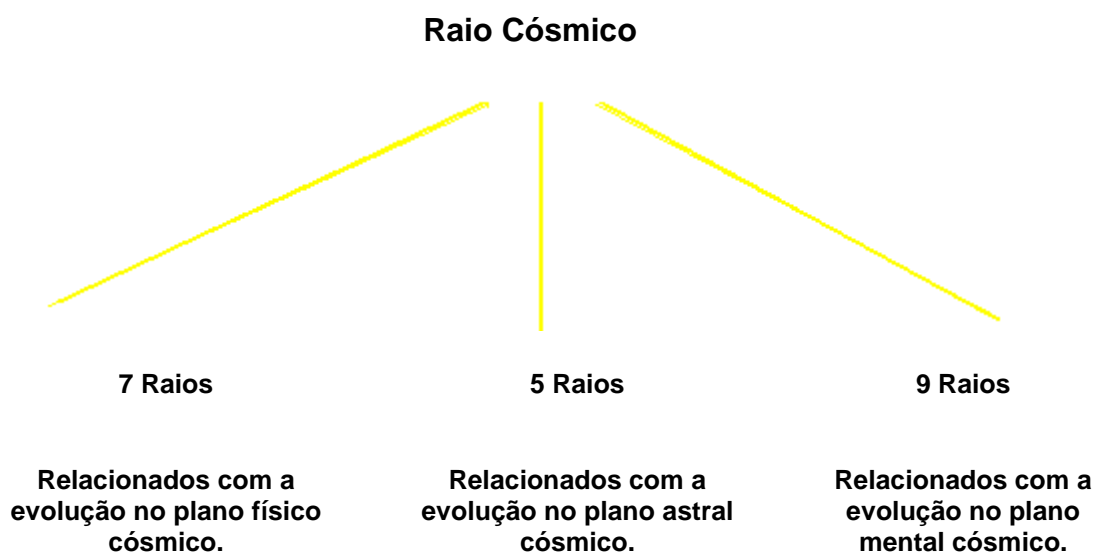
Raio Cósmico

7 Raios

Relacionados com a evolução no plano físico cósmico.

5 Raios

Relacionados com a evolução no plano astral cósmico.

9 Raios

Relacionados com a evolução no plano mental cósmico.